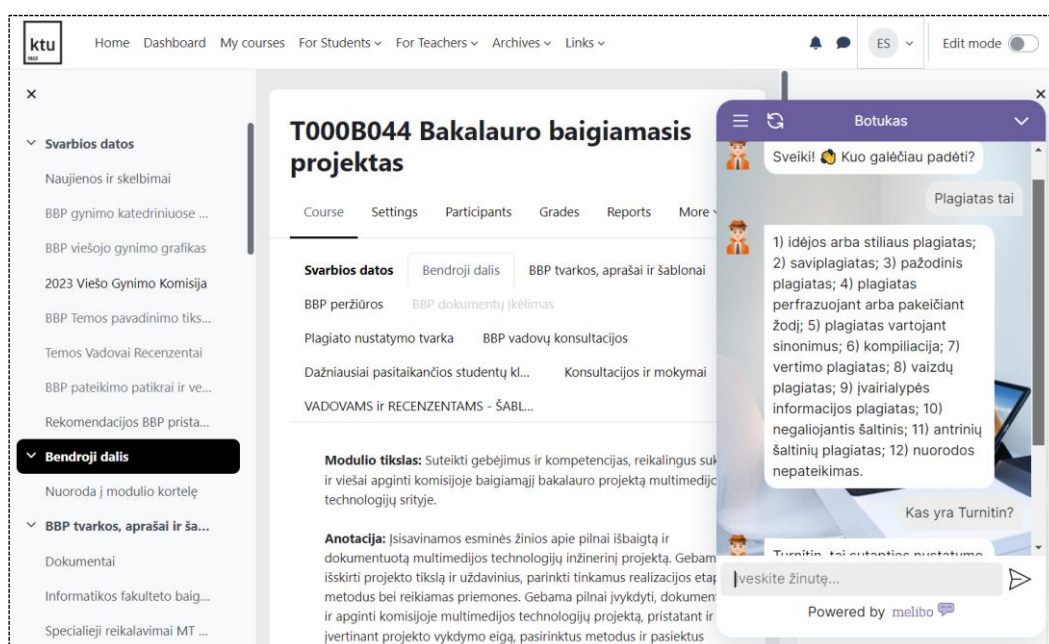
ktu 1922

Home Dashboard My courses For Students ⌄ For Teachers ⌄ Archives ⌄ Links ⌄

ES ⌄ Edit mode

×

Svarbios datos

Naujienos ir skelbimai

BBP gynimo katedriniuose ...

BBP viešojo gynimo grafikas

2023 Viešo Gynimo Komisija

BBP Temos pavadinimo tiks...

Temos Vadovai Recenzentai

BBP pateikimo patikrai ir ve...

Rekomendacijos BBP prista...

Bendroji dalis

Nuoroda į modulio kortelę

BBP tvarkos, aprašai ir ša...

Dokumentai

Informatikos fakulteto baig...

Specialieji reikalavimai MT ...

T000B044 Bakalauro baigiamasis projektas

Course Settings Participants Grades Reports More

Svarbios datos Bendroji dalis BBP tvarkos, aprašai ir šablonai

BBP peržiūros BBP dokumentų įkėlimas

Plagiato nustatymo tvarka BBP vadovų konsultacijos

Dažniausiai pasitaikančios studentų kl... Konsultacijos ir mokymai

VADOVAMS ir RECENZENTAMS - ŠABL...

Modulio tikslas: Suteikti gebėjimus ir kompetencijas, reikalingus suk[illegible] ir viešai apginti komisijoje baigiamąjį bakalauro projektą multimedijo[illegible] technologijų srityje.

Anotacija: Įsisavinamos esminės žinios apie pilnai išbaigtą ir dokumentuotą multimedijos technologijų inžinerinį projektą. Gebam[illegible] išskirti projekto tikslą ir uždavinius, parinkti tinkamus realizacijos eta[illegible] metodus bei reikiamas priemones. Gebama pilnai įvykdyti, dokumen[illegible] ir apginti komisijoje multimedijos technologijų projektą, pristatant ir įvertinant projekto vykdymo eigą, pasirinktus metodus ir pasiektus

×

Botukas

Sveiki! 👋 Kuo galėčiau padėti?

Plagiatas tai

1) idėjos arba stiliaus plagiatas; 2) saviplagiatas; 3) pažodinis plagiatas; 4) plagiatas perfrazuojant arba pakeičiant žodį; 5) plagiatas vartojant sinonimus; 6) kompiliacija; 7) vertimo plagiatas; 8) vaizdų plagiatas; 9) įvairialypės informacijos plagiatas; 10) negaliojantis šaltinis; 11) antrinių šaltinių plagiatas; 12) nuorodos nepateikimas.

Kas yra Turnitin?

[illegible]

Įveskite žinutę...

Powered by melibo